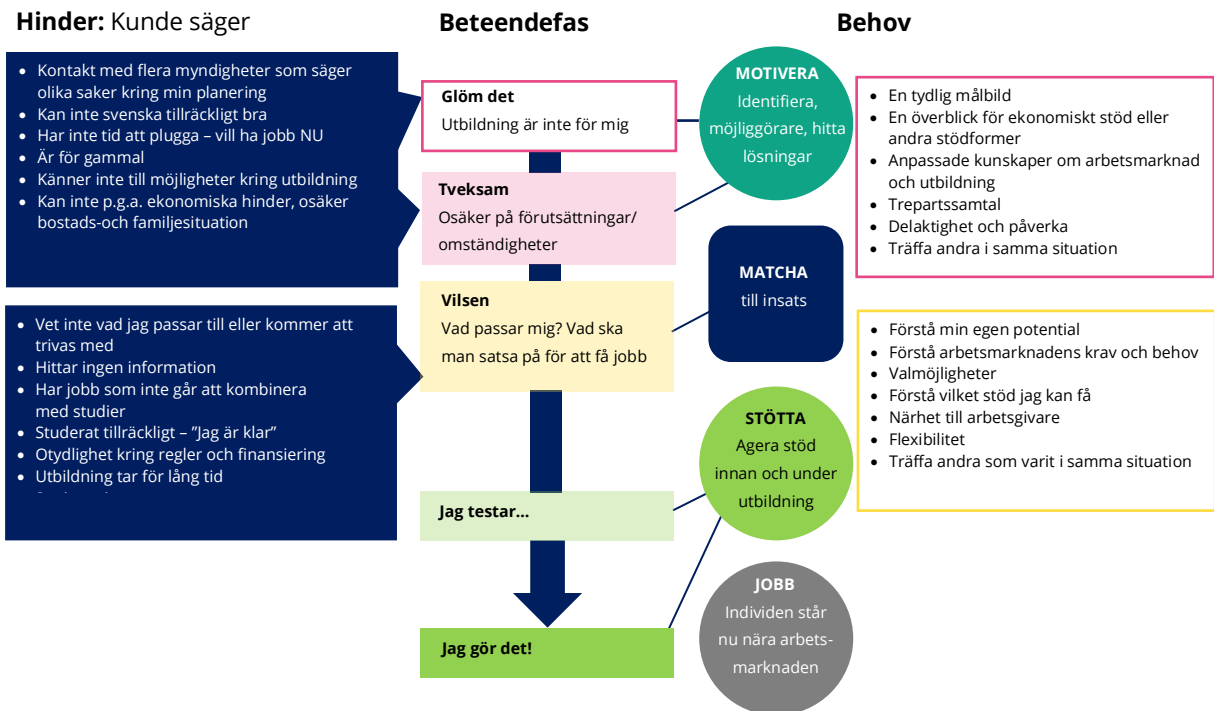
**Hinder:** Kunde säger

- Kontakt med flera myndigheter som säger olika saker kring min planering
- Kan inte svenska tillräckligt bra
- Har inte tid att plugga – vill ha jobb NU
- Är för gammal
- Känner inte till möjligheter kring utbildning
- Kan inte p.g.a. ekonomiska hinder, osäker bostads-och familjesituation

- Vet inte vad jag passar till eller kommer att trivas med
- Hittar ingen information
- Har jobb som inte går att kombinera med studier
- Studerat tillräckligt – "Jag är klar"
- Otydlighet kring regler och finansiering
- Utbildning tar för lång tid
- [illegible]

**Beteendefas**

**Glöm det**
Utbildning är inte för mig

**Tveksam**
Osäker på förutsättningar/ omständigheter

**Vilsen**
Vad passar mig? Vad ska man satsa på för att få jobb

**Jag testar...**

**Jag gör det!**

**Behov**

**MOTIVERA**
Identifiera, möjliggörare, hitta lösningar

**MATCHA**
till insats

**STÖTTA**
Agera stöd innan och under utbildning

**JOBB**
Individen står nu nära arbetsmarknaden

- En tydlig målbild
- En överblick för ekonomiskt stöd eller andra stödformer
- Anpassade kunskaper om arbetsmarknad och utbildning
- Trepartssamtal
- Delaktighet och påverka
- Träffa andra i samma situation

- Förstå min egen potential
- Förstå arbetsmarknadens krav och behov
- Valmöjligheter
- Förstå vilket stöd jag kan få
- Närhet till arbetsgivare
- Flexibilitet
- Träffa andra som varit i samma situation